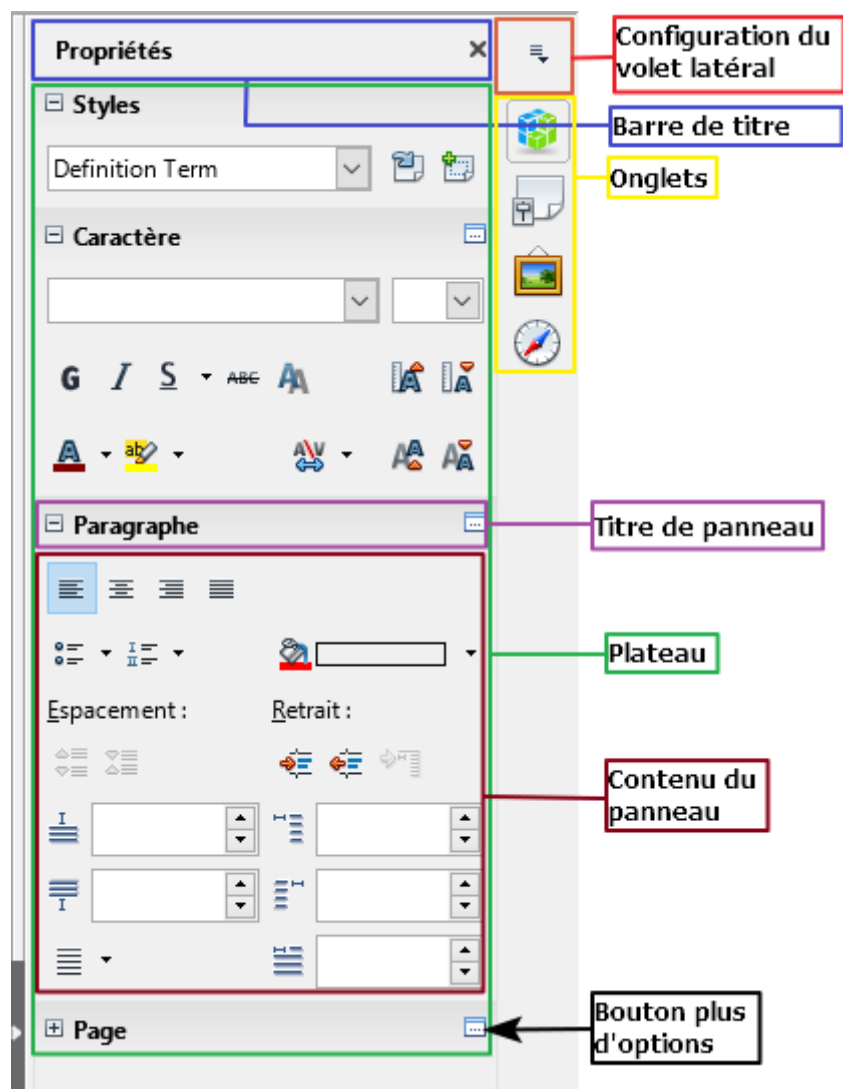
Propriétés ×

Configuration du volet latéral

Styles

Barre de titre

Definition Term

Onglets

Caractère

G I S ABC

Paragraphe

Titre de panneau

Plateau

Espacement :

Retrait :

Contenu du panneau

Page

Bouton plus d'options